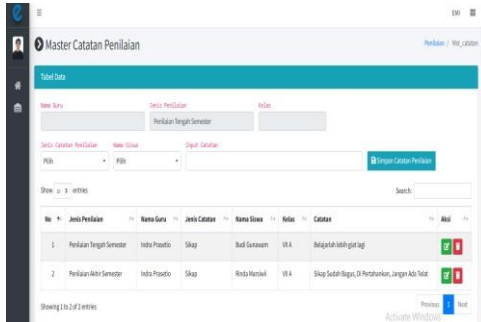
EMI

Master Catatan Penilaian

Penilaian / Mst_catatan

Tabel Data

Nama Guru

Jenis Penilaian

Penilaian Tengah Semester

Kelas

Jenis Catatan Penilaian

Pilih

Nama Siswa

Pilih

Input Catatan

Simpan Catatan Penilaian

Show 10 entries

Search:

| No | Jenis Penilaian | Nama Guru | Jenis Catatan | Nama Siswa | Kelas | Catatan | Aksi |
|---|---|---|---|---|---|---|---|
| 1 | Penilaian Tengah Semester | Indra Prasetio | Sikap | Budi Gunawan | VII A | Belajarlah lebih giat lagi | |
| 2 | Penilaian Akhir Semester | Indra Prasetio | Sikap | Rinda Mansavi | VII A | Sikap Sudah Bagus, Di Pertahankan, Jangan Ada Telat | |

Showing 1 to 2 of 2 entries

Previous 1 Next

Activate Windows